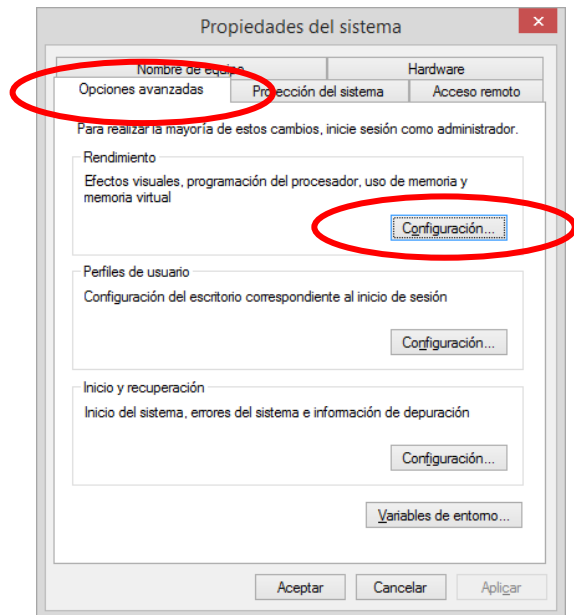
Propiedades del sistema

Nombre de equipo
Hardware
Opciones avanzadas
Protección del sistema
Acceso remoto

Para realizar la mayoría de estos cambios, inicie sesión como administrador.

Rendimiento

Efectos visuales, programación del procesador, uso de memoria y memoria virtual

Configuración...

Perfiles de usuario

Configuración del escritorio correspondiente al inicio de sesión

Configuración...

Inicio y recuperación

Inicio del sistema, errores del sistema e información de depuración

Configuración...

Variables de entorno...

Aceptar
Cancelar
Aplicar